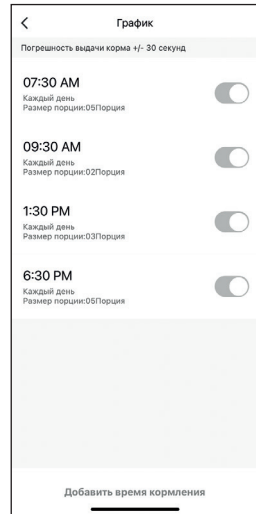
<
График

Погрешность выдачи корма +/- 30 секунд

07:30 AM
Каждый день
Размер порции:05Порция

09:30 AM
Каждый день
Размер порции:02Порция

1:30 PM
Каждый день
Размер порции:03Порция

6:30 PM
Каждый день
Размер порции:05Порция

Добавить время кормления